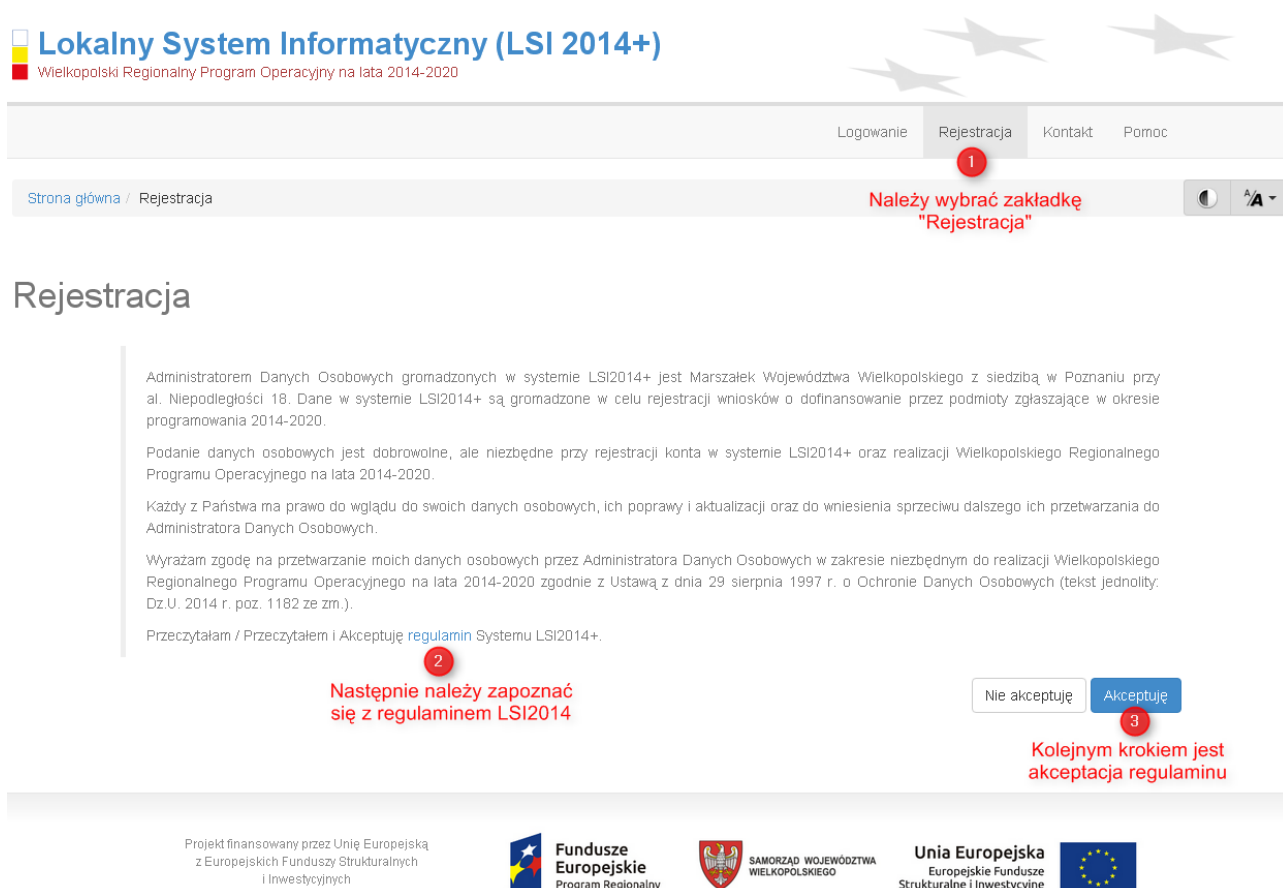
Lokalny System Informatyczny (LSI 2014+)
Wielkopolski Regionalny Program Operacyjny na lata 2014-2020

Logowanie Rejestracja Kontakt Pomoc

1

Strona główna / Rejestracja

Należy wybrać zakładkę "Rejestracja"

Rejestracja

Administratorem Danych Osobowych gromadzonych w systemie LSI2014+ jest Marszałek Województwa Wielkopolskiego z siedzibą w Poznaniu przy al. Niepodległości 18. Dane w systemie LSI2014+ są gromadzone w celu rejestracji wniosków o dofinansowanie przez podmioty zgłaszające w okresie programowania 2014-2020.

Podanie danych osobowych jest dobrowolne, ale niezbędne przy rejestracji konta w systemie LSI2014+ oraz realizacji Wielkopolskiego Regionalnego Programu Operacyjnego na lata 2014-2020.

Każdy z Państwa ma prawo do wglądu do swoich danych osobowych, ich poprawy i aktualizacji oraz do wniesienia sprzeciwu dalszego ich przetwarzania do Administratora Danych Osobowych.

Wyrażam zgodę na przetwarzanie moich danych osobowych przez Administratora Danych Osobowych w zakresie niezbędnym do realizacji Wielkopolskiego Regionalnego Programu Operacyjnego na lata 2014-2020 zgodnie z Ustawą z dnia 29 sierpnia 1997 r. o Ochronie Danych Osobowych (tekst jednolity: Dz.U. 2014 r. poz. 1182 ze zm.).

Przeczytałam / Przeczytałem i Akceptuję regulamin Systemu LSI2014+.

2

Następnie należy zapoznać się z regulaminem LSI2014

Nie akceptuję Akceptuję

3

Kolejnym krokiem jest akceptacja regulaminu

Projekt finansowany przez Unię Europejską z Europejskich Funduszy Strukturalnych i Inwestycyjnych

Fundusze Europejskie Program Regionalny

SAMORZĄD WOJEWÓDZTWA WIELKOPOLSKIEGO

Unia Europejska Europejskie Fundusze Strukturalne i Inwestycyjne